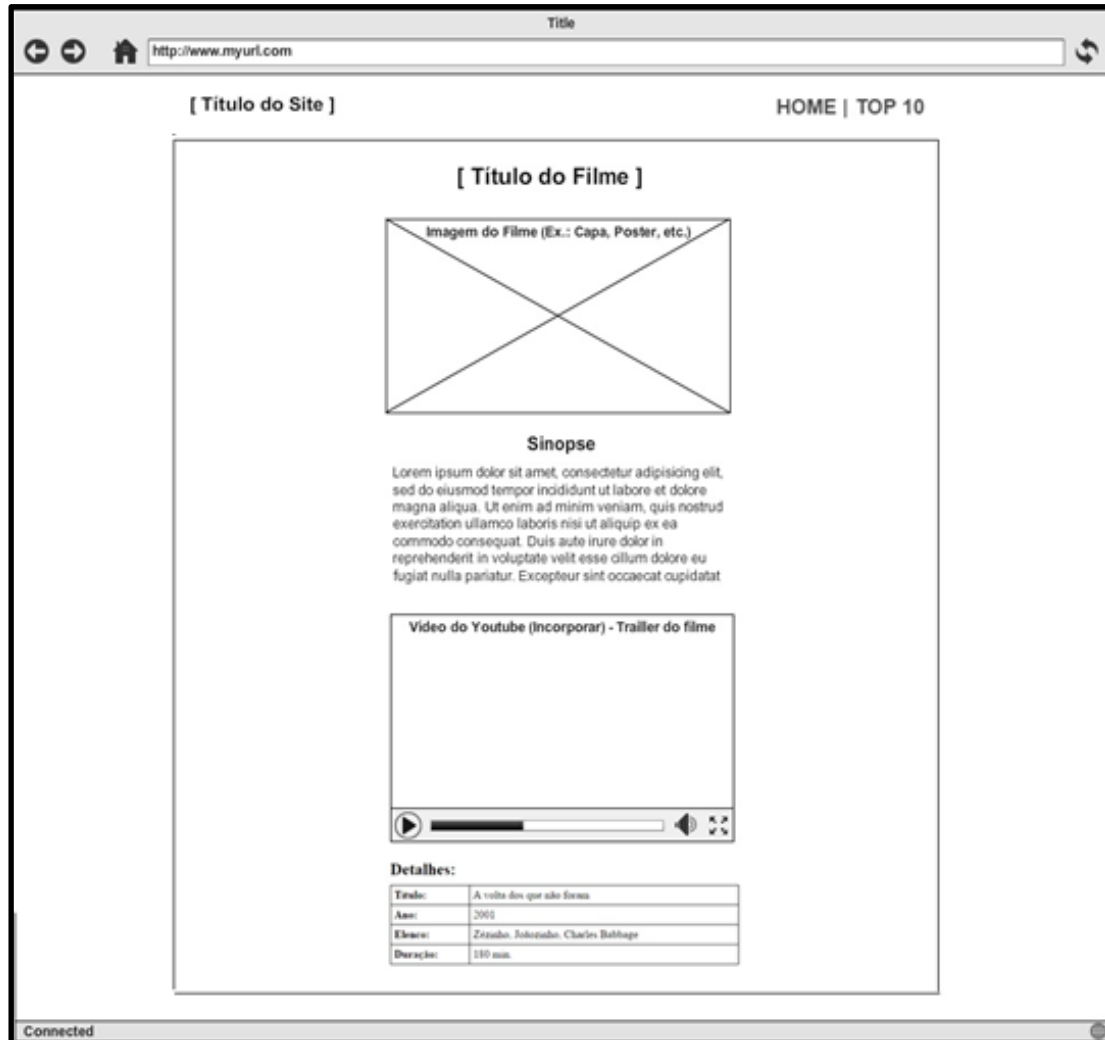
Title

http://www.myurl.com

[ Titulo do Site ]

HOME | TOP 10

[ Titulo do Filme ]

Imagem do Filme (Ex.: Capa, Poster, etc.)

Sinopse

Lorem ipsum dolor sit amet, consectetur adipisicing elit, sed do eiusmod tempor incididunt ut labore et dolore magna aliqua. Ut enim ad minim veniam, quis nostrud exercitation ullamco laboris nisi ut aliquip ex ea commodo consequat. Duis aute irure dolor in reprehenderit in voluptate velit esse cillum dolore eu fugiat nulla pariatur. Excepteur sint occaecat cupidatat

Video do Youtube (Incorporar) - Trailler do filme

Detalhes:

| Titulo: | A volta dos que não foram |
|---|---|
| Ano: | 2001 |
| Elenco: | Zézinho, Joãozinho, Charles Babbage |
| Duração: | 180 min. |

Connected